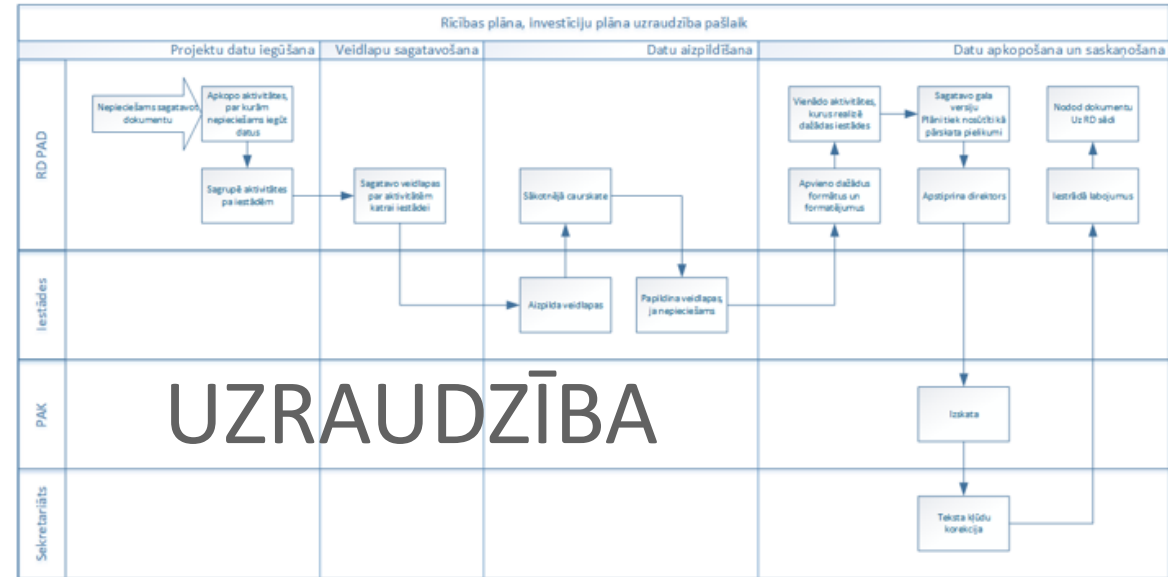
Rīcības plāna, investīciju plāna uzraudzība pašlaik

Projektu datu iegūšana

Veidlapu sagatavošana

Datu aizpildīšana

Datu apkopošana un saskaņošana

RD PAD

Iestādes

PAK

Sekretariāts

Nepieciešams sagatavot dokumentu

Apkopo aktivitātes, par kurām nepieciešams iegūt datus

Sagrupē aktivitātes pa iestādēm

Sagatavo veidlapas par aktivitātēm katrai iestādei

Sākotnējā caurskate

Aizpilda veidlapas

Papildina veidlapas, ja nepieciešams

Vienādo aktivitātes, kurus realizē dažādas iestādes

Apvieno dažādus formātus un formatējumus

Sagatavo gala versiju Plānā tiek nosūtīti kā pārskata pielikumi

Apstiprina direktors

Nodod dokumentu Uz RD sēdi

Iestrādā labojumus

Izskata

Teksta kļūdu korekcija

UZRAUDZĪBA